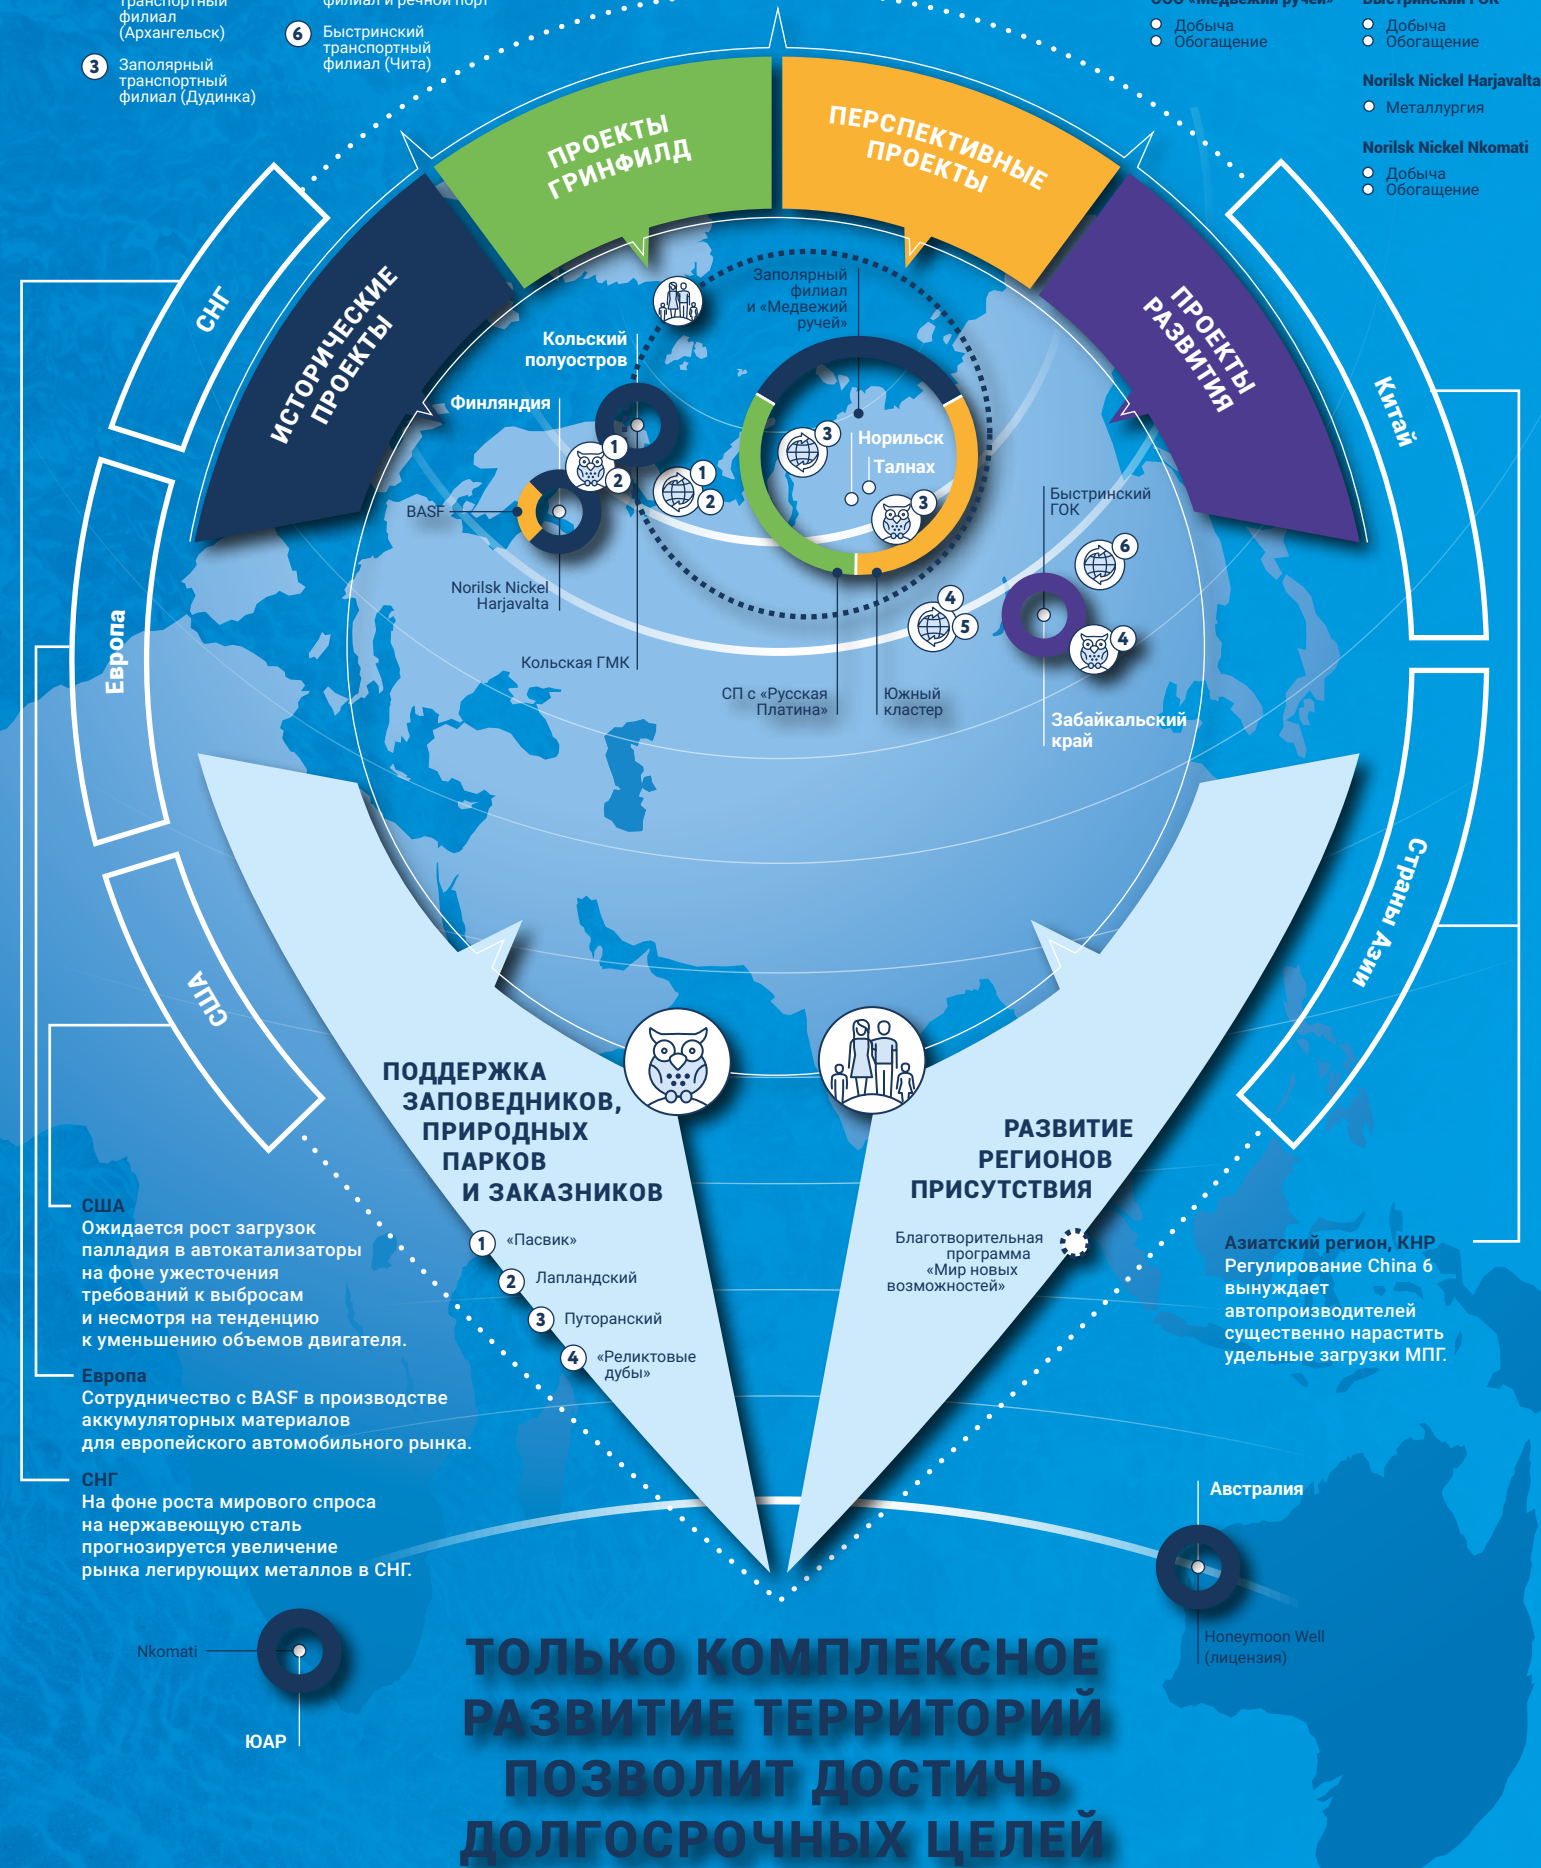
транспортный филиал (Архангельск)

3 Заполярный транспортный филиал (Дудинка)

филиал и речной порт

6 Быстринский транспортный филиал (Чита)

ООО «Медвежий ручей»
Добыча
Обогащение

Быстринский ГОК
Добыча
Обогащение

Norilsk Nickel Harjavalta
Металлургия

Norilsk Nickel Nkomati
Добыча
Обогащение

ПРОЕКТЫ ГРИНФИЛД

ПЕРСПЕКТИВНЫЕ ПРОЕКТЫ

ИСТОРИЧЕСКИЕ ПРОЕКТЫ

ПРОЕКТЫ РАЗВИТИЯ

СНГ

Европа

США

Китай

Страны Азии

Заполярный филиал и «Медвежий ручей»

Кольский полуостров

Финляндия

Норильск

Талнах

BASF

Norilsk Nickel Harjavalta

Кольская ГМК

СП с «Русская Платина»

Южный кластер

Быстринский ГОК

Забайкальский край

ПОДДЕРЖКА ЗАПОВЕДНИКОВ, ПРИРОДНЫХ ПАРКОВ И ЗАКАЗНИКОВ

1 «Пасвик»
2 Лапландский
3 Путоранский
4 «Реликтовые дубы»

РАЗВИТИЕ РЕГИОНОВ ПРИСУТСТВИЯ

Благотворительная программа «Мир новых возможностей»

США
Ожидается рост загрузок палладия в автокатализаторы на фоне ужесточения требований к выбросам и несмотря на тенденцию к уменьшению объемов двигателя.

Европа
Сотрудничество с BASF в производстве аккумуляторных материалов для европейского автомобильного рынка.

СНГ
На фоне роста мирового спроса на нержавеющую сталь прогнозируется увеличение рынка легирующих металлов в СНГ.

Азиатский регион, КНР
Регулирование China 6 вынуждает автопроизводителей существенно нарастить удельные загрузки МПГ.

Австралия

Honeymoon Well (лицензия)

Nkomati

ЮАР

ТОЛЬКО КОМПЛЕКСНОЕ РАЗВИТИЕ ТЕРРИТОРИЙ ПОЗВОЛИТ ДОСТИЧЬ ДОЛГОСРОЧНЫХ ЦЕЛЕЙ